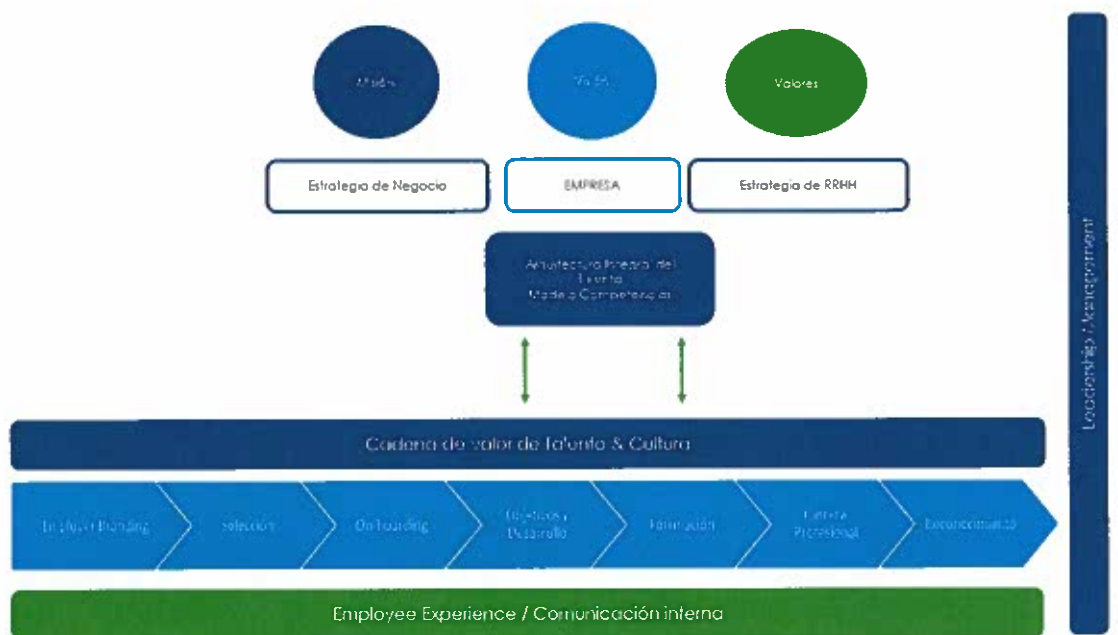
Misión

Visión

Valores

Estrategia de Negocio

EMPRESA

Estrategia de RRHH

Arquitectura Integral del Talento
Modelo Competencias

Cadena de valor de Talento & Cultura

Employer Branding

Selección

On boarding

Objetivos y Desarrollo

Formación

Carrera Profesional

Reconocimiento

Employee Experience / Comunicación interna

Leadership Management